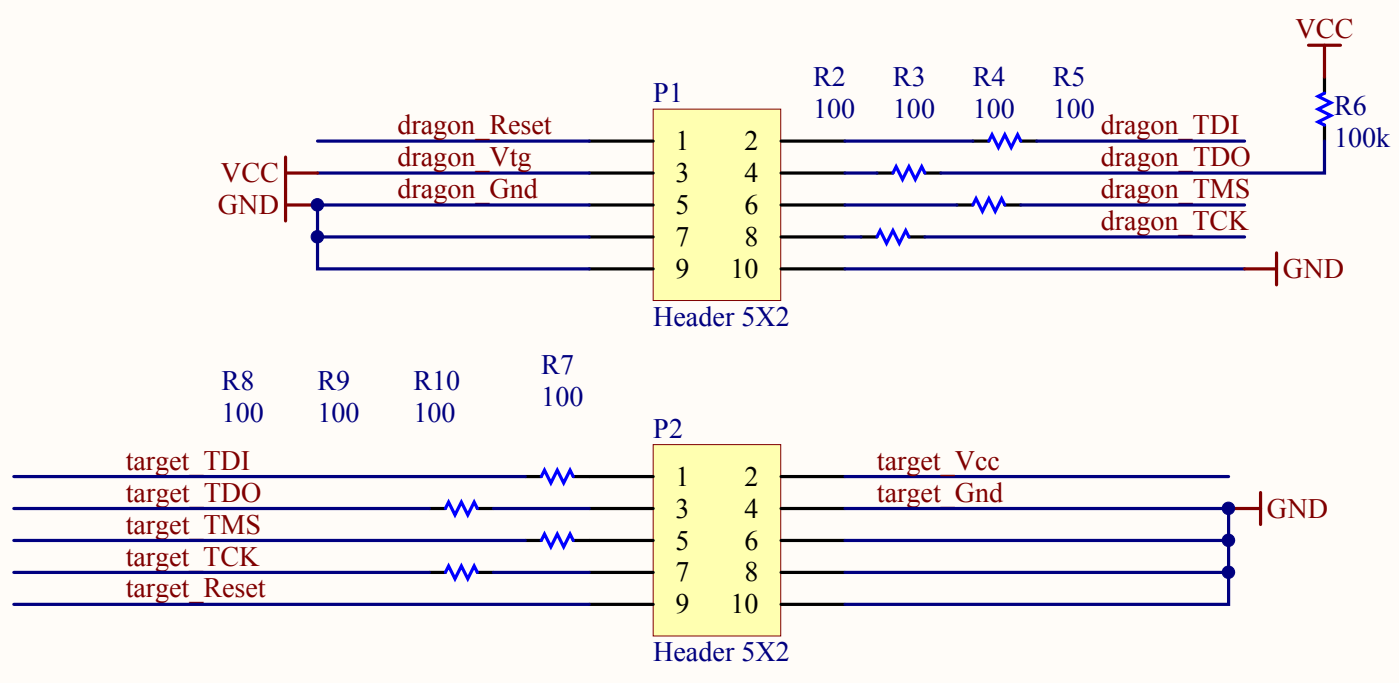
VCC

R6
100k

R2
100

R3
100

R4
100

R5
100

P1

dragon_Reset
dragon_Vtg
dragon_Gnd

VCC
GND

| 1 | 2 |
|---|---|
| 3 | 4 |
| 5 | 6 |
| 7 | 8 |
| 9 | 10 |

Header 5X2

dragon_TDI
dragon_TDO
dragon_TMS
dragon_TCK

GND

R8
100

R9
100

R10
100

R7
100

P2

target_TDI
target_TDO
target_TMS
target_TCK
target_Reset

| 1 | 2 |
|---|---|
| 3 | 4 |
| 5 | 6 |
| 7 | 8 |
| 9 | 10 |

Header 5X2

target_Vcc
target_Gnd

GND